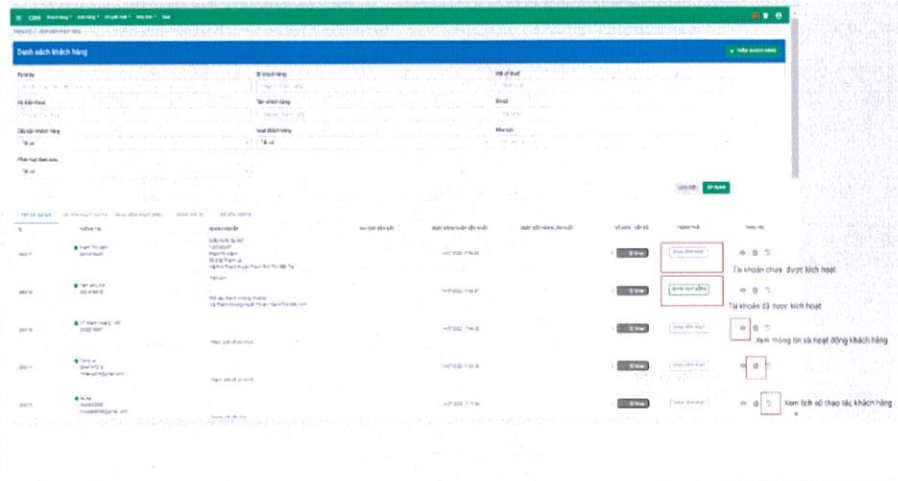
CRM

Danh sách khách hàng

+ Thêm khách hàng

Tìm kiếm

Mã khách hàng

Mã số thuế

Số điện thoại

Tên khách hàng

Email

Cấp bậc khách hàng

Loại khách hàng

Khu vực

Tất cả

Tất cả

Phân loại theo màu

Tất cả

Làm mới

Áp dụng

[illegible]

Tài khoản chưa được kích hoạt

Tài khoản đã được kích hoạt

Xem thông tin và hoạt động khách hàng

Xem lịch sử thao tác khách hàng